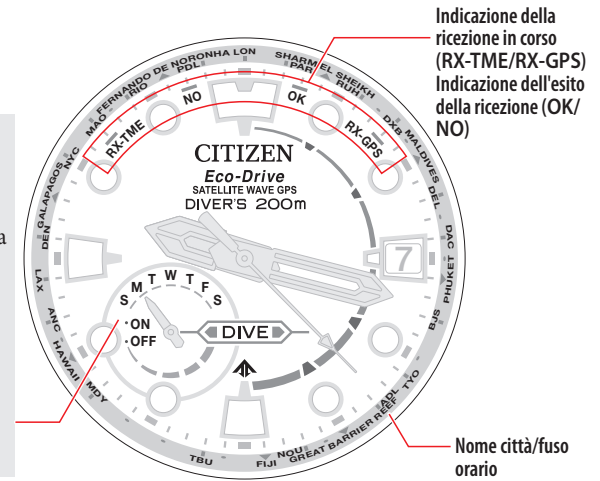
Indicazione della ricezione in corso (RX-TME/RX-GPS) Indicazione dell'esito della ricezione (OK/NO)

FERNANDO DE NORONHA LON SHARM EL SHEIKH
MAO RIO PDL PAR RUH DXB MALDIVES DEL
NYC NO OK
RX-TME RX-GPS
GALAPAGOS
DEN
CITIZEN
Eco-Drive
SATELLITE WAVE GPS
DIVER'S 200m
DAC
7
LAX
PHUKET
S M T W T F S
ANC
·ON
·OFF
DIVE
BJS
HAWAII
MDY
TYO
ADL
TBU FIJI NOU GREAT BARRIER REEF

Nome città/fuso orario